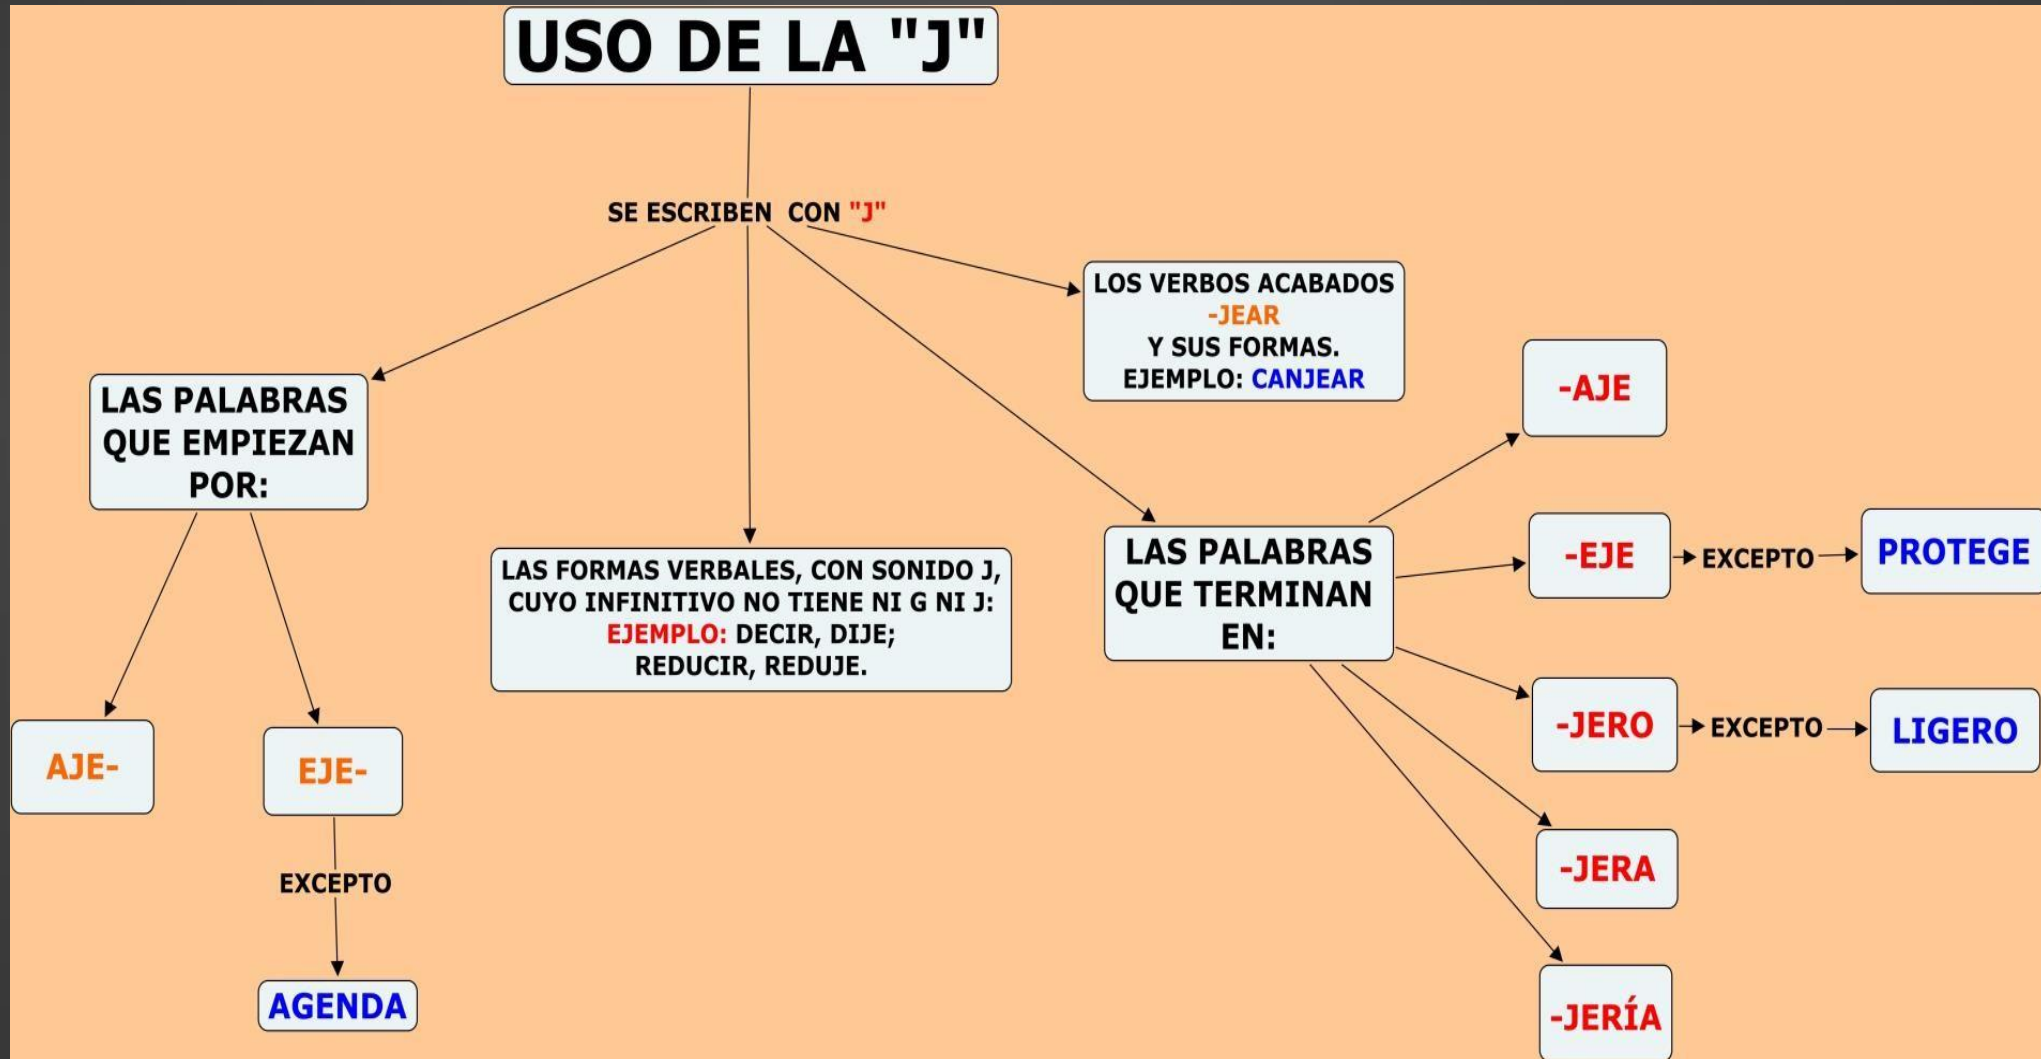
USO DE LA "J"

SE ESCRIBEN CON "J"

LAS PALABRAS QUE EMPIEZAN POR:

AJE-

EJE-

EXCEPTO

AGENDA

LAS FORMAS VERBALES, CON SONIDO J, CUYO INFINITIVO NO TIENE NI G NI J: EJEMPLO: DECIR, DIJE; REDUCIR, REDUJE.

LOS VERBOS ACABADOS -JEAR Y SUS FORMAS. EJEMPLO: CANJEAR

LAS PALABRAS QUE TERMINAN EN:

-AJE

-EJE

EXCEPTO

PROTEGE

-JERO

EXCEPTO

LIGERO

-JERA

-JERÍA